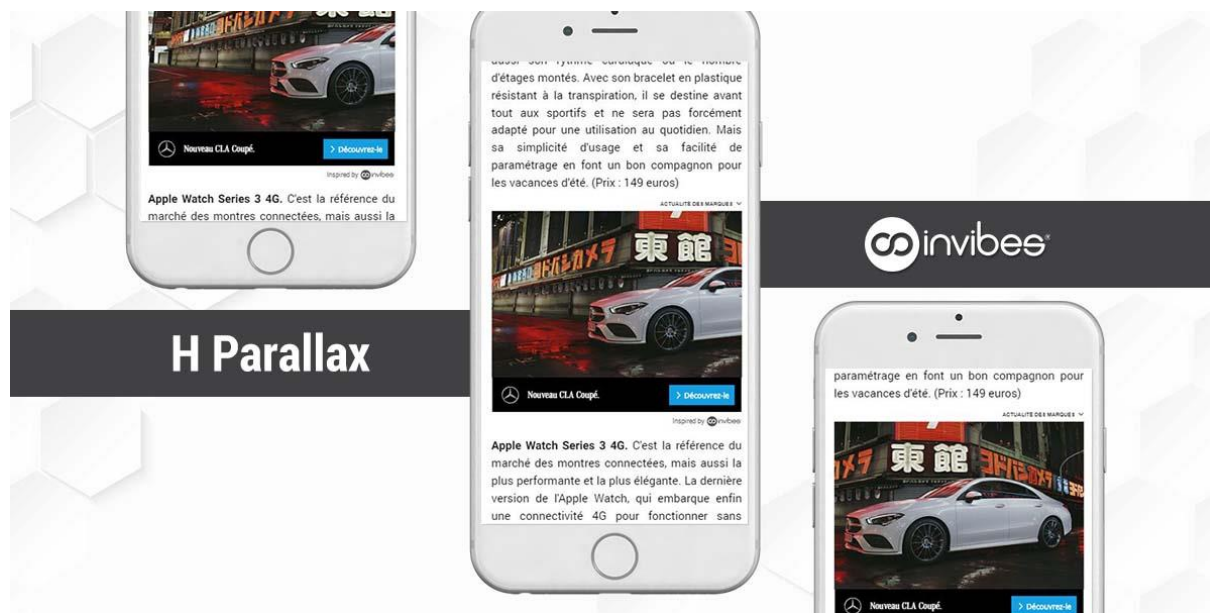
Nouveau CLA Coupé.

> Découvrez-le

Inspired by invibes

Apple Watch Series 3 4G. C'est la référence du marché des montres connectées, mais aussi la

H Parallax

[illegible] d'étages montés. Avec son bracelet en plastique résistant à la transpiration, il se destine avant tout aux sportifs et ne sera pas forcément adapté pour une utilisation au quotidien. Mais sa simplicité d'usage et sa facilité de paramétrage en font un bon compagnon pour les vacances d'été. (Prix : 149 euros)

ACTUALITÉ DES MARQUES

東館

Nouveau CLA Coupé.

> Découvrez-le

Inspired by invibes

Apple Watch Series 3 4G. C'est la référence du marché des montres connectées, mais aussi la plus performante et la plus élégante. La dernière version de l'Apple Watch, qui embarque enfin une connectivité 4G pour fonctionner sans

invibes

paramétrage en font un bon compagnon pour les vacances d'été. (Prix : 149 euros)

ACTUALITÉ DES MARQUES

東館

Nouveau CLA Coupé.

> Découvrez-le